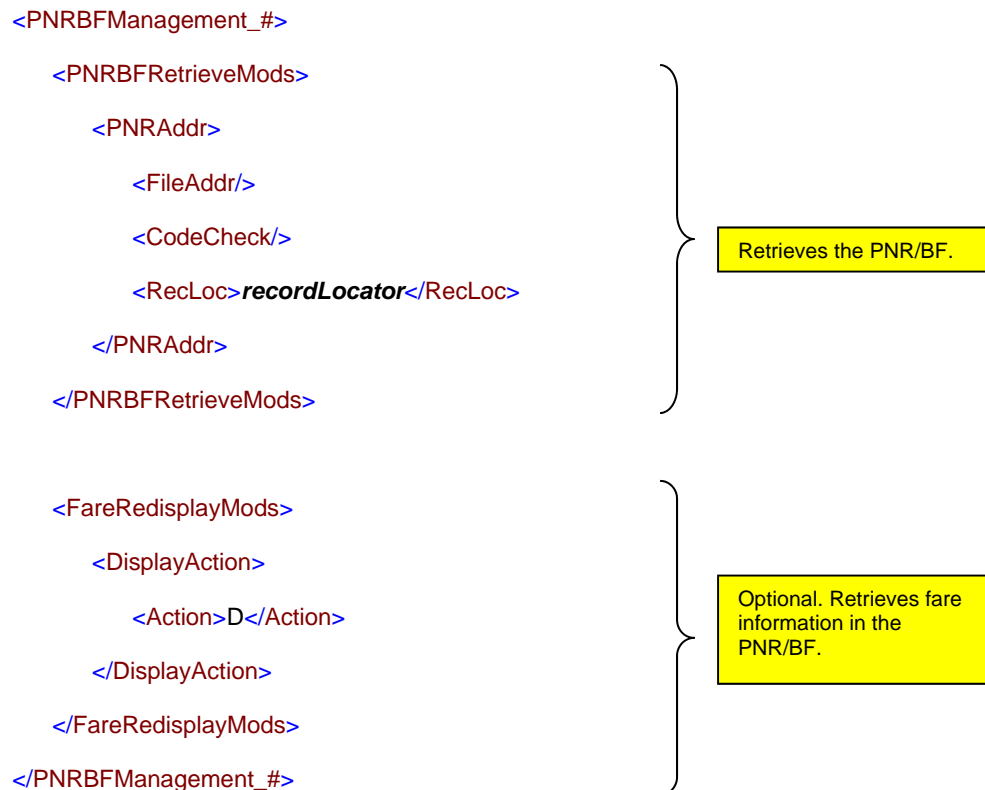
<PNRBFManagement_#>

<PNRBFRetrieveMods>

<PNRAddr>

<FileAddr/>

<CodeCheck/>

<RecLoc>***recordLocator***</RecLoc>

</PNRAddr>

</PNRBFRetrieveMods>

Retrieves the PNR/BF.

<FareRedisplayMods>

<DisplayAction>

<Action>D</Action>

</DisplayAction>

</FareRedisplayMods>

</PNRBFManagement_#>

Optional. Retrieves fare information in the PNR/BF.